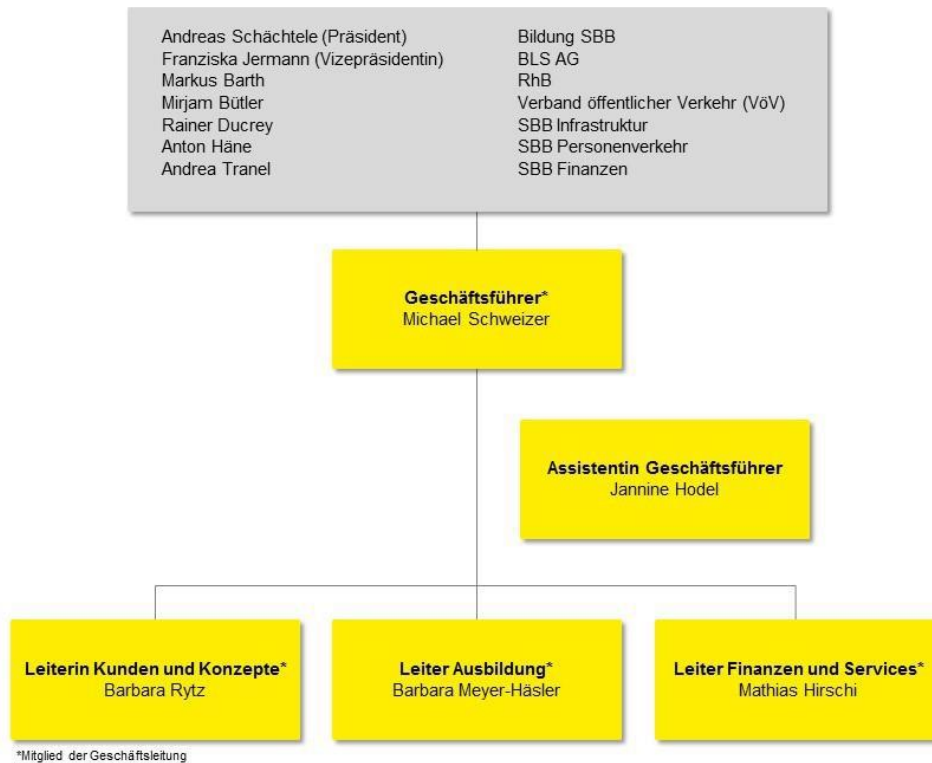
| | |
|---|---|
| Andreas Schächtele (Präsident) | Bildung SBB |
| Franziska Jermann (Vizepräsidentin) | BLS AG |
| Markus Barth | RhB |
| Mirjam Bütler | Verband öffentlicher Verkehr (VöV) |
| Rainer Ducrey | SBB Infrastruktur |
| Anton Häne | SBB Personenverkehr |
| Andrea Tranel | SBB Finanzen |

Geschäftsführer*
Michael Schweizer

Assistentin Geschäftsführer
Jannine Hodel

Leiterin Kunden und Konzepte*
Barbara Rytz

Leiter Ausbildung*
Barbara Meyer-Häsler

Leiter Finanzen und Services*
Mathias Hirschi

*Mitglied der Geschäftsleitung